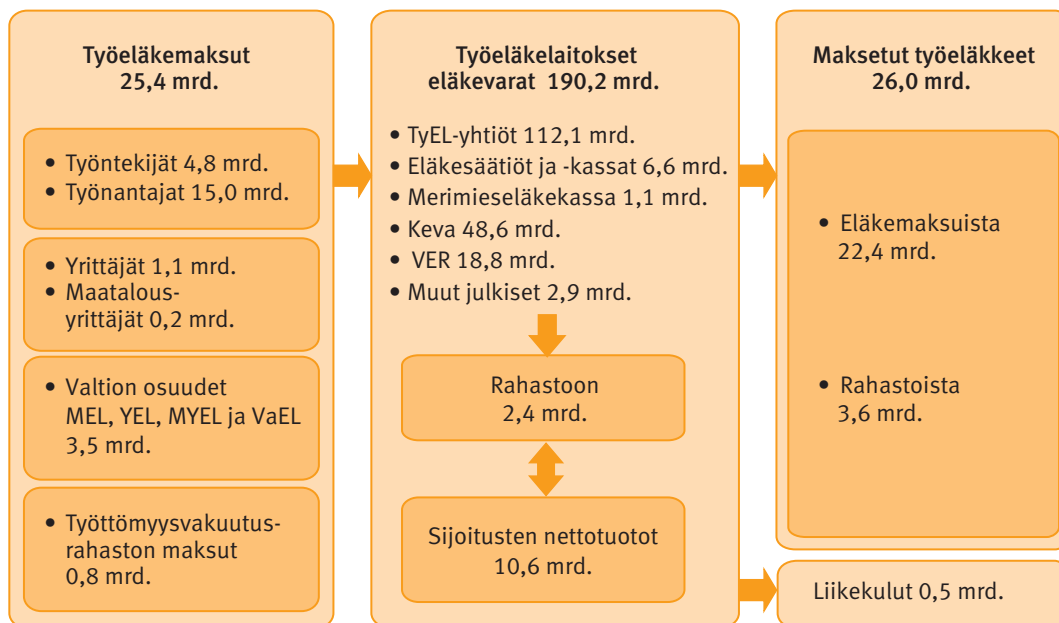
Työeläkemaksut
25,4 mrd.

• Työntekijät 4,8 mrd.
• Työnantajat 15,0 mrd.

• Yrittäjät 1,1 mrd.
• Maatalousyrittäjät 0,2 mrd.

• Valtion osuudet MEL, YEL, MYEL ja VaEL 3,5 mrd.

• Työttömyysvakuutusrahaston maksut 0,8 mrd.

Työeläkelaitokset
eläkevarat 190,2 mrd.

• TyEL-yhtiöt 112,1 mrd.
• Eläkesäätiöt ja -kassat 6,6 mrd.
• Merimieseläkekassa 1,1 mrd.
• Keva 48,6 mrd.
• VER 18,8 mrd.
• Muut julkiset 2,9 mrd.

Rahastoon
2,4 mrd.

Sijoitusten nettotuotot
10,6 mrd.

Maksetut työeläkkeet
26,0 mrd.

• Eläkemaksuista 22,4 mrd.

• Rahastoista 3,6 mrd.

Liikekulut 0,5 mrd.